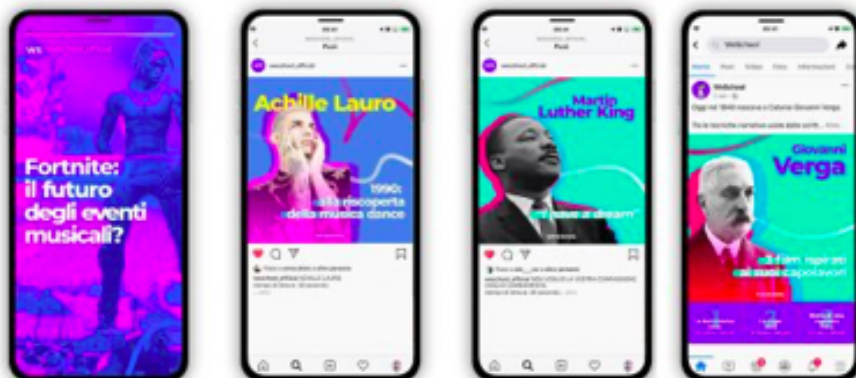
WS

Fortnite: il futuro degli eventi musicali?

Post

weschool_official

Achille Lauro

1990: alla riscoperta della musica dance

Post

weschool_official

Martin Luther King

"I have a dream"

WeSchool

Oggi nel 1840 nasceva a Catania Giovanni Verga

Giovanni Verga

I film ispirati ai suoi capolavori